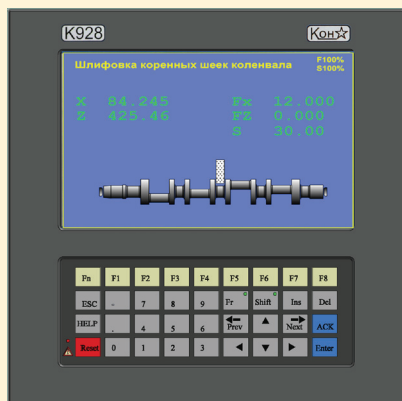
K928

Кон☆

Шлифовка коренных шеек коленвала

F100%
S100%

X 84.245
Z 425.46

Fx 12.000
FZ 0.000
S 30.00

Fn F1 F2 F3 F4 F5 F6 F7 F8

ESC - 7 8 9 Fr Shift Ins Del

HELP . 4 5 6 Prev ▲ Next ACK

Reset 0 1 2 3 ◀ ▼ ▶ Enter